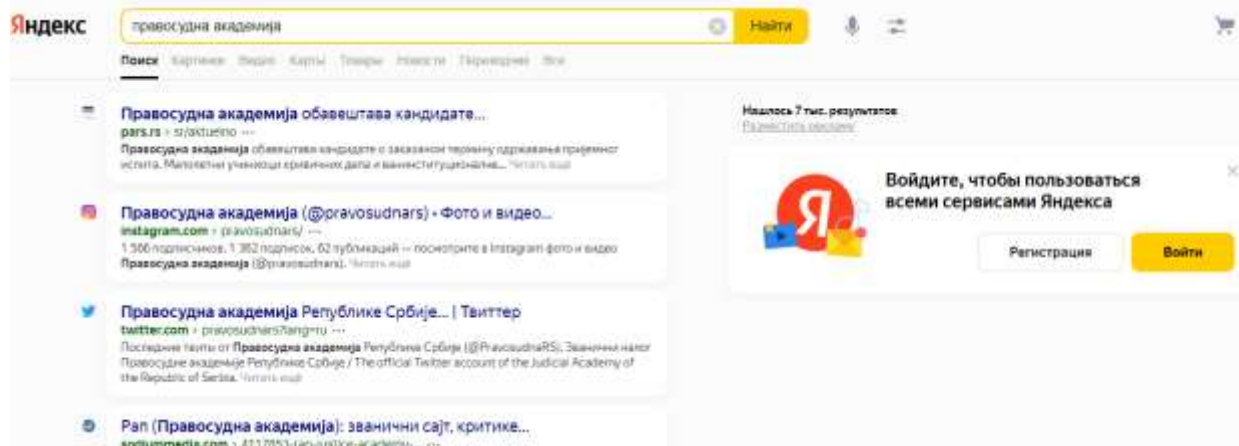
Яндекс

правосудна академија

Найти

Поиск Картинки Видео Карты Товары Новости Переводчик Все

Правосудна академија обавештава кандидате...
pars.rs › sr/aktuelno ···
Правосудна академија обавештава кандидате о заказаном термину одржавања пријемног испита. Малолетни учиниоци кривичних дела и ванинституционалне... Читать ещё

Правосудна академија (@pravosudnars) • Фото и видео...
instagram.com › pravosudnars/ ···
1 566 подписчиков, 1 382 подписок, 62 публикаций — посмотрите в Instagram фото и видео Правосудна академија (@pravosudnars). Читать ещё

Правосудна академија Републике Србије... | Твиттер
twitter.com › pravosudnars?lang=ru ···
Последние твиты от Правосудна академија Републике Србије (@PravosudnaRS). Званични налог Правосудне академије Републике Србије / The official Twitter account of the Judicial Academy of the Republic of Serbia. Читать ещё

Pan (Правосудна академија): званични сајт, критике...
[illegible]

Нашлось 7 тыс. результатов
Разместить рекламу

Войдите, чтобы пользоваться всеми сервисами Яндекса

Регистрация

Войти